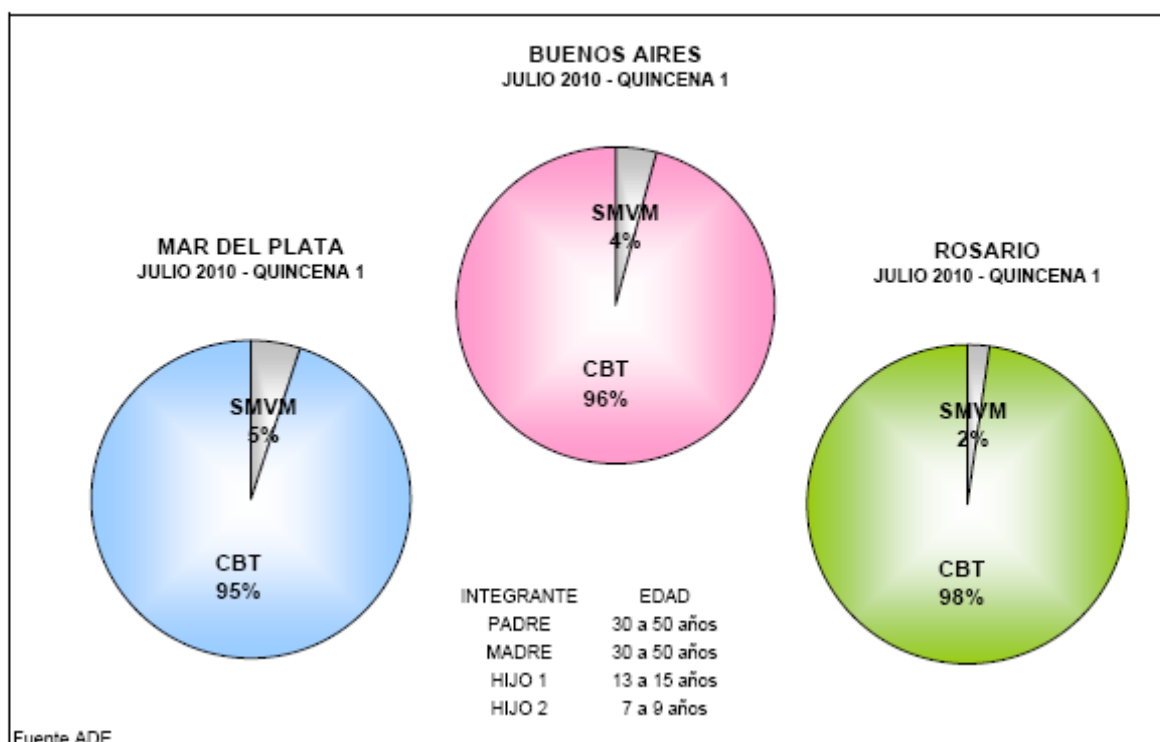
BUENOS AIRES
JULIO 2010 - QUINCENA 1

SMVM
4%

CBT
96%

MAR DEL PLATA
JULIO 2010 - QUINCENA 1

SMVM
5%

CBT
95%

ROSARIO
JULIO 2010 - QUINCENA 1

SMVM
2%

CBT
98%

| INTEGRANTE | EDAD |
|---|---|
| PADRE | 30 a 50 años |
| MADRE | 30 a 50 años |
| HIJO 1 | 13 a 15 años |
| HIJO 2 | 7 a 9 años |

Fuente ADE